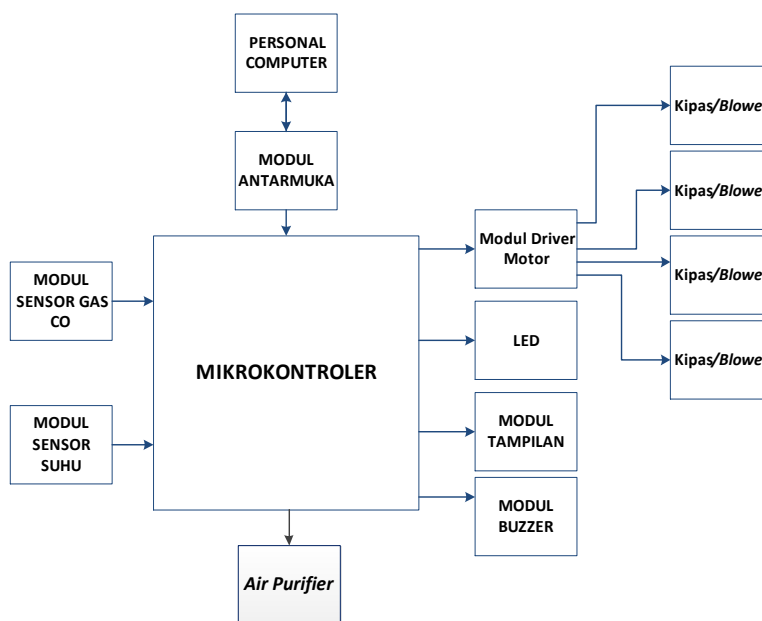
PERSONAL COMPUTER

MODUL ANTARMUKA

MODUL SENSOR GAS CO

MIKROKONTROLER

MODUL SENSOR SUHU

Air Purifier

Modul Driver Motor

LED

MODUL TAMPILAN

MODUL BUZZER

Kipas/Blowe

Kipas/Blowe

Kipas/Blowe

Kipas/Blowe